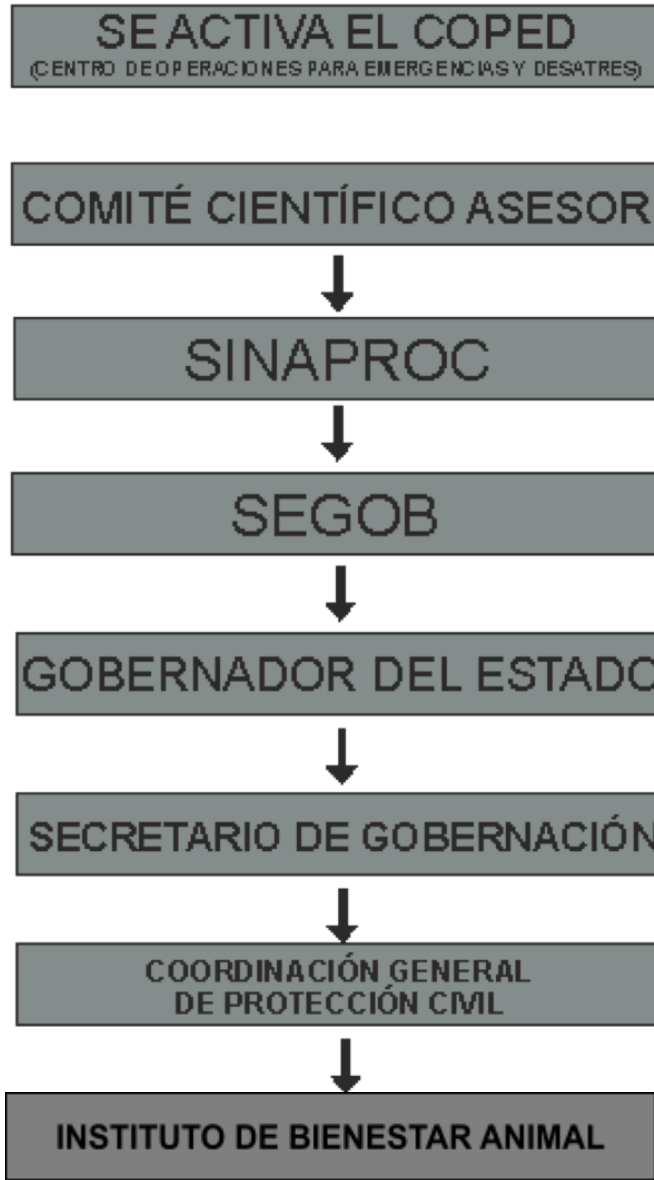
SE ACTIVA EL COPED
(CENTRO DE OPERACIONES PARA EMERGENCIAS Y DESATRES)

COMITÉ CIENTÍFICO ASESOR

SINAPROC

SEGOB

GOBERNADOR DEL ESTADO

SECRETARIO DE GOBERNACIÓN

COORDINACIÓN GENERAL DE PROTECCIÓN CIVIL

INSTITUTO DE BIENESTAR ANIMAL